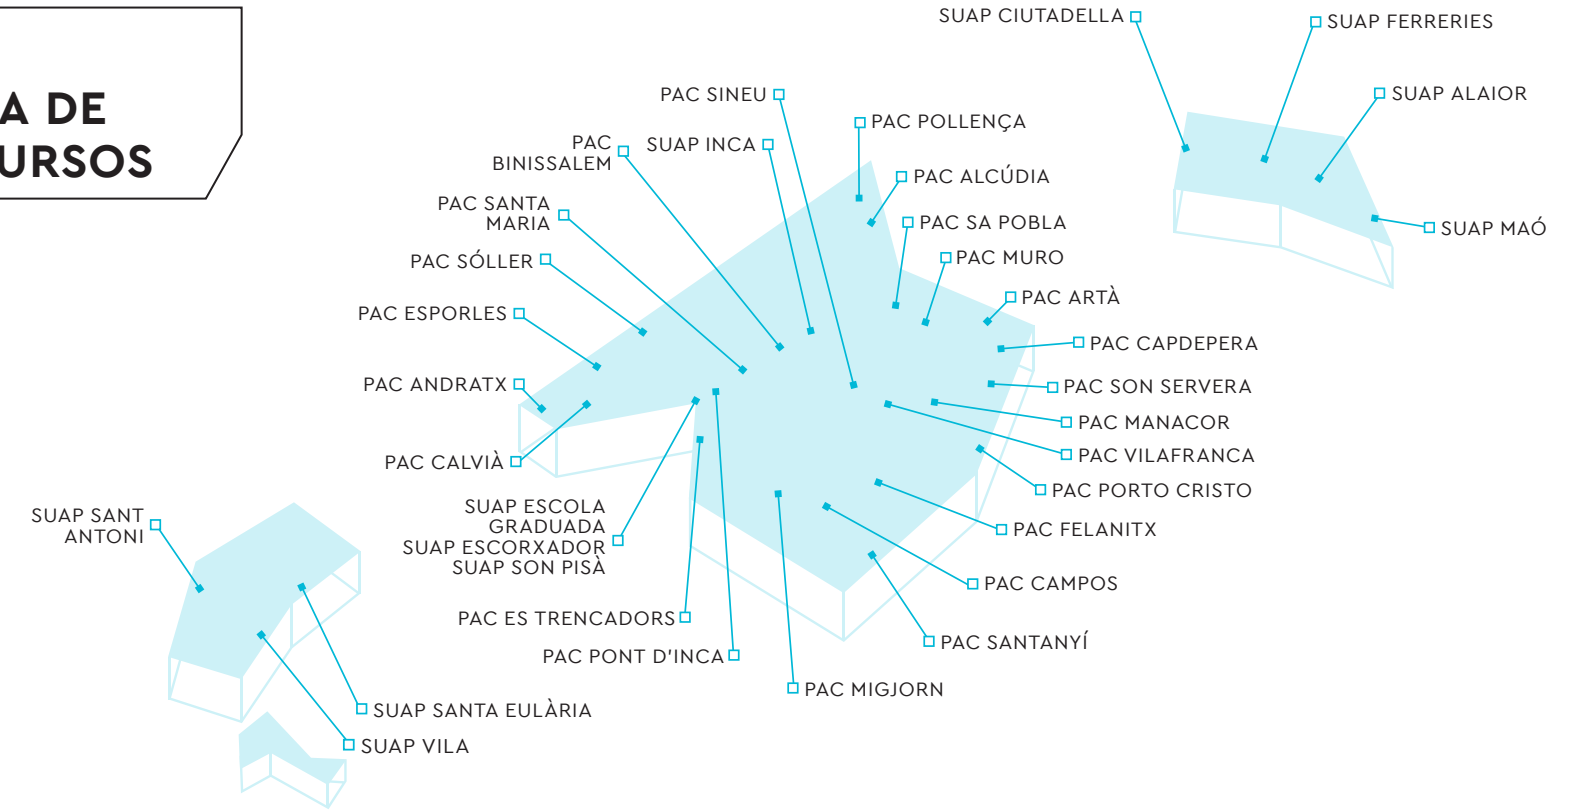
A DE
URSOS

SUAP CIUTADELLA
SUAP FERRERIES
SUAP ALAIOR
SUAP MAÓ

PAC SINEU
PAC POLLENÇA
PAC BINISSALEM
SUAP INCA
PAC ALCÚDIA
PAC SANTA MARIA
PAC SA POBLA
PAC MURO
PAC SÓLLER
PAC ARTÀ
PAC ESPORLES
PAC CAPDEPERA
PAC ANDRATX
PAC SON SERVERA
PAC MANACOR
PAC VILAFRANCA
PAC CALVIÀ
PAC PORTO CRISTO
SUAP ESCOLA GRADUADA
SUAP ESCORXADOR
SUAP SON PISÀ
PAC FELANITX
PAC CAMPOS
PAC ES TRENCADORS
PAC SANTANYÍ
PAC PONT D'INCA
PAC MIGJORN

SUAP SANT ANTONI
SUAP SANTA EULÀRIA
SUAP VILA